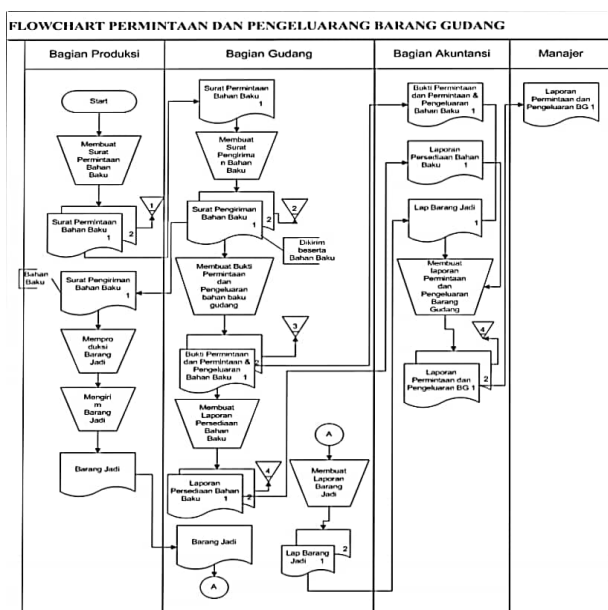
FLOWCHART PERMINTAAN DAN PENGELUARANG BARANG GUDANG

| Bagian Produksi | Bagian Gudang | Bagian Akuntansi | Manajer |
|---|---|---|---|

Start

Membuat Surat Permintaan Bahan Baku

1

Surat Permintaan Bahan Baku 1

2

Bahan Baku

Surat Pengiriman Bahan Baku 1

Mempro duksi Barang Jadi

Mengiri m Barang Jadi

Barang Jadi

Surat Permintaan Bahan Baku 1

Membuat Surat Pengirima n Bahan Baku

Surat Pengiriman Bahan Baku 1

2

2

Dikirim beserta Bahan Baku

Membuat Bukti Permintaan dan Pengeluaran bahan baku gudang

3

Bukti Permintaan dan Permintaan & Pengeluaran Bahan Baku 1

2

Membuat Laporan Persediaan Bahan Baku

Laporan Persediaan Bahan Baku 1

2

4

A

Membuat Laporan Barang Jadi

Lap Barang Jadi 1

2

Barang Jadi

A

Bukti Permintaan dan Permintaan & Pengeluaran Bahan Baku 1

Laporan Persediaan Bahan Baku 1

Lap Barang Jadi 1

Membuat laporan Permintaan dan Pengeluaran Barang Gudang

4

Laporan Permintaan dan Pengeluaran BG 1

2

Laporan Permintaan dan Pengeluaran BG 1